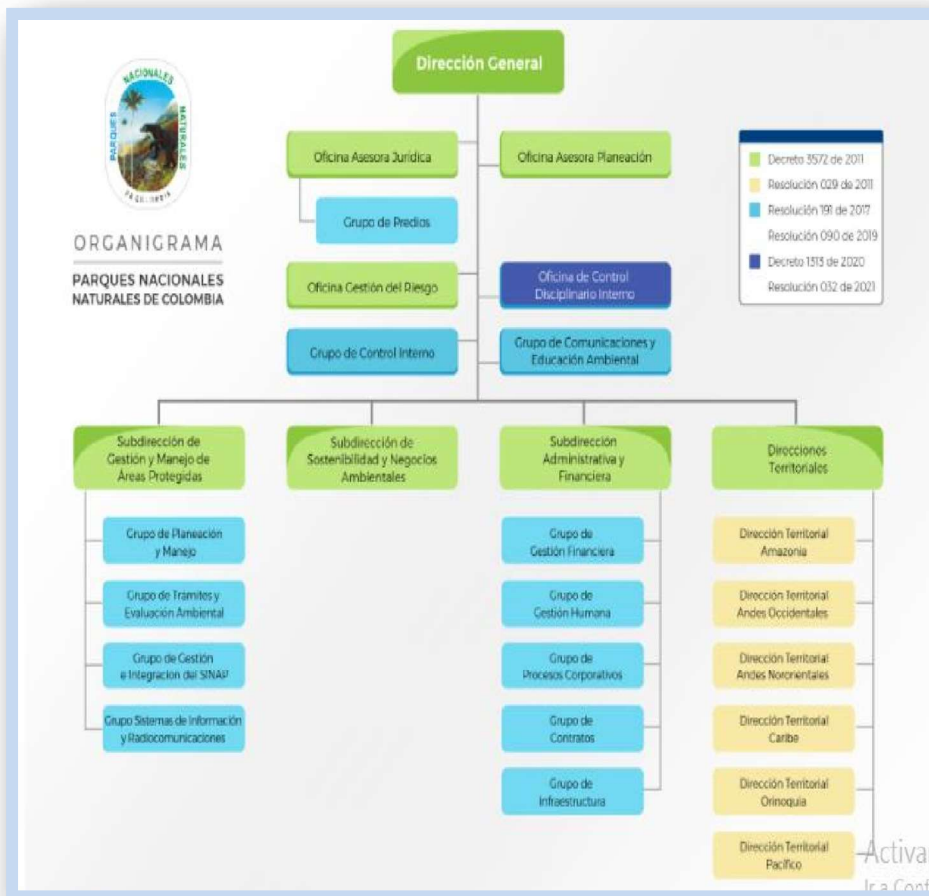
NACIONALES
PARQUES
NATURALES
DE COLOMBIA

ORGANIGRAMA

PARQUES NACIONALES NATURALES DE COLOMBIA

Dirección General

Oficina Asesora Jurídica

Oficina Asesora Planeación

Grupo de Predios

Oficina Gestión del Riesgo

Oficina de Control Disciplinario Interno

Grupo de Control Interno

Grupo de Comunicaciones y Educación Ambiental

Decreto 3572 de 2011
Resolución 029 de 2011
Resolución 191 de 2017
Resolución 090 de 2019
Decreto 1313 de 2020
Resolución 032 de 2021

Subdirección de Gestión y Manejo de Áreas Protegidas

Grupo de Planeación y Manejo

Grupo de Tramites y Evaluación Ambiental

Grupo de Gestión e Integracion del SINAP

Grupo Sistemas de Información y Radiocomunicaciones

Subdirección de Sostenibilidad y Negocios Ambientales

Subdirección Administrativa y Financiera

Grupo de Gestión Financiera

Grupo de Gestión Humana

Grupo de Procesos Corporativos

Grupo de Contratos

Grupo de Infraestructura

Direcciones Territoriales

Dirección Territorial Amazonia

Dirección Territorial Andes Occidentales

Dirección Territorial Andes Nororientales

Dirección Territorial Caribe

Dirección Territorial Orinoquia

Dirección Territorial Pacífico

Activa
Ir a Conf